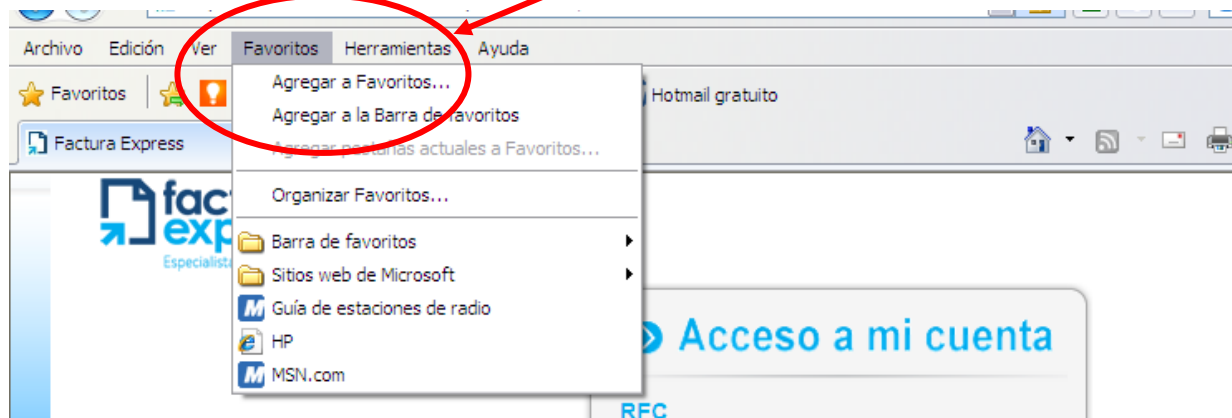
Archivo Edición Ver Favoritos Herramientas Ayuda

Favoritos

Hotmail gratuito

Factura Express

Agregar a Favoritos...
Agregar a la Barra de favoritos
Agregar pestañas actuales a Favoritos...
Organizar Favoritos...
Barra de favoritos
Sitios web de Microsoft
Guía de estaciones de radio
HP
MSN.com

fact
exp
Especialista

Acceso a mi cuenta

RFC